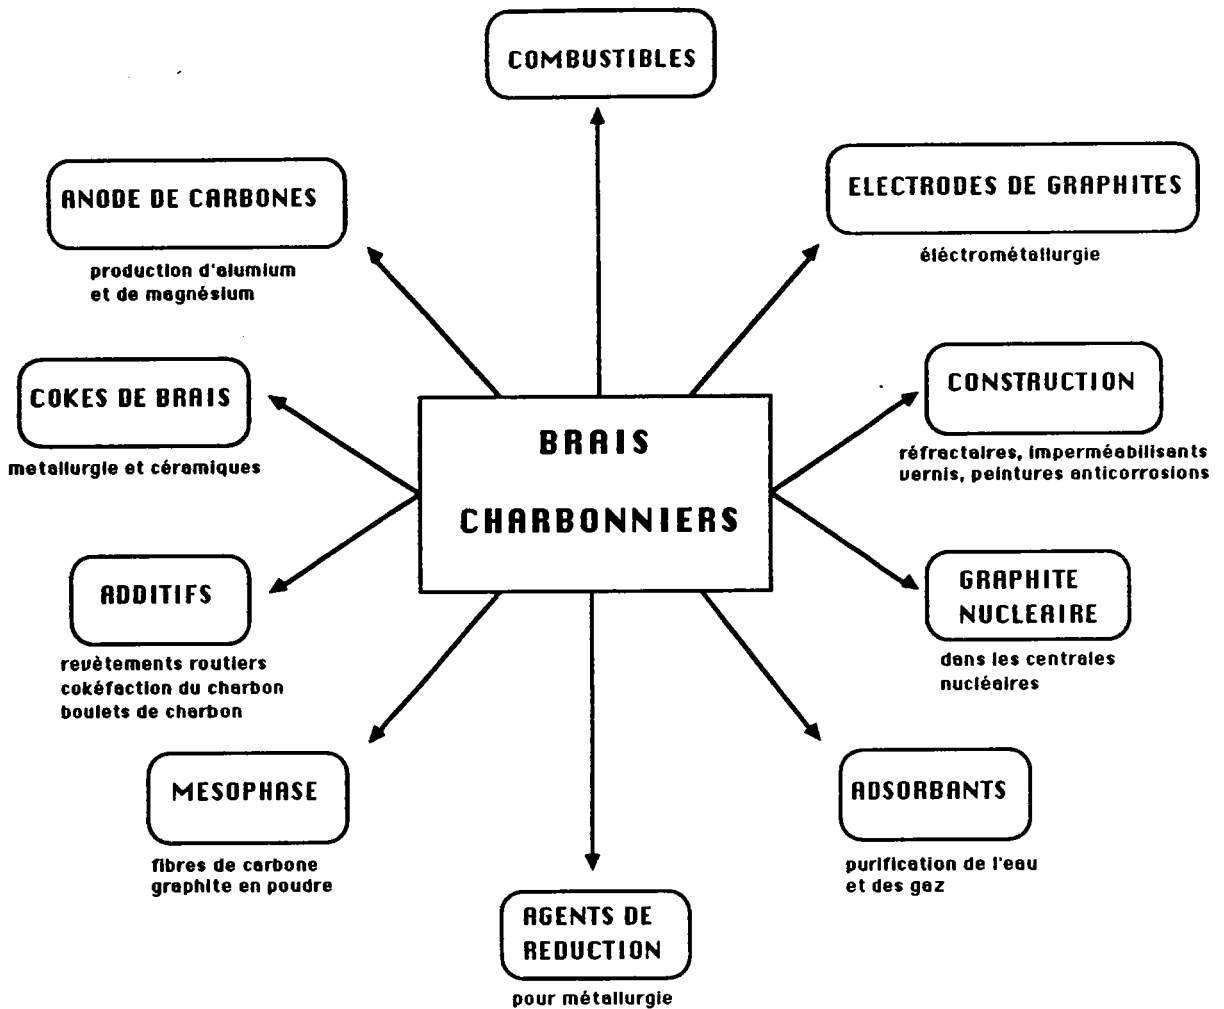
COMBUSTIBLES

ANODE DE CARBONES

production d'alumium et de magnésium

ELECTRODES DE GRAPHITES

éléctrométallurgie

BRAIS CHARBONNIERS

COKES DE BRAIS

metallurgie et céramiques

CONSTRUCTION

réfractaires, imperméabilisants vernis, peintures anticorrosions

ADDITIFS

revètements routiers cokéfaction du charbon boulets de charbon

GRAPHITE NUCLEAIRE

dans les centrales nucléaires

MESOPHASE

fibres de carbone graphite en poudre

ADSORBANTS

purification de l'eau et des gaz

AGENTS DE REDUCTION

pour métallurgie